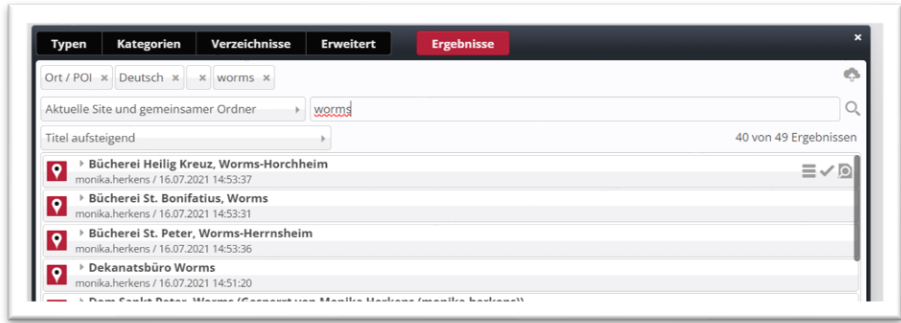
Typen Kategorien Verzeichnisse Erweitert Ergebnisse ×

Ort / POI × Deutsch × × worms ×

Aktuelle Site und gemeinsamer Ordner worms

Titel aufsteigend 40 von 49 Ergebnissen

Bücherei Heilig Kreuz, Worms-Horchheim
monika.herkens / 16.07.2021 14:53:37

Bücherei St. Bonifatius, Worms
monika.herkens / 16.07.2021 14:53:31

Bücherei St. Peter, Worms-Herrnsheim
monika.herkens / 16.07.2021 14:53:36

Dekanatsbüro Worms
monika.herkens / 16.07.2021 14:51:20

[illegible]